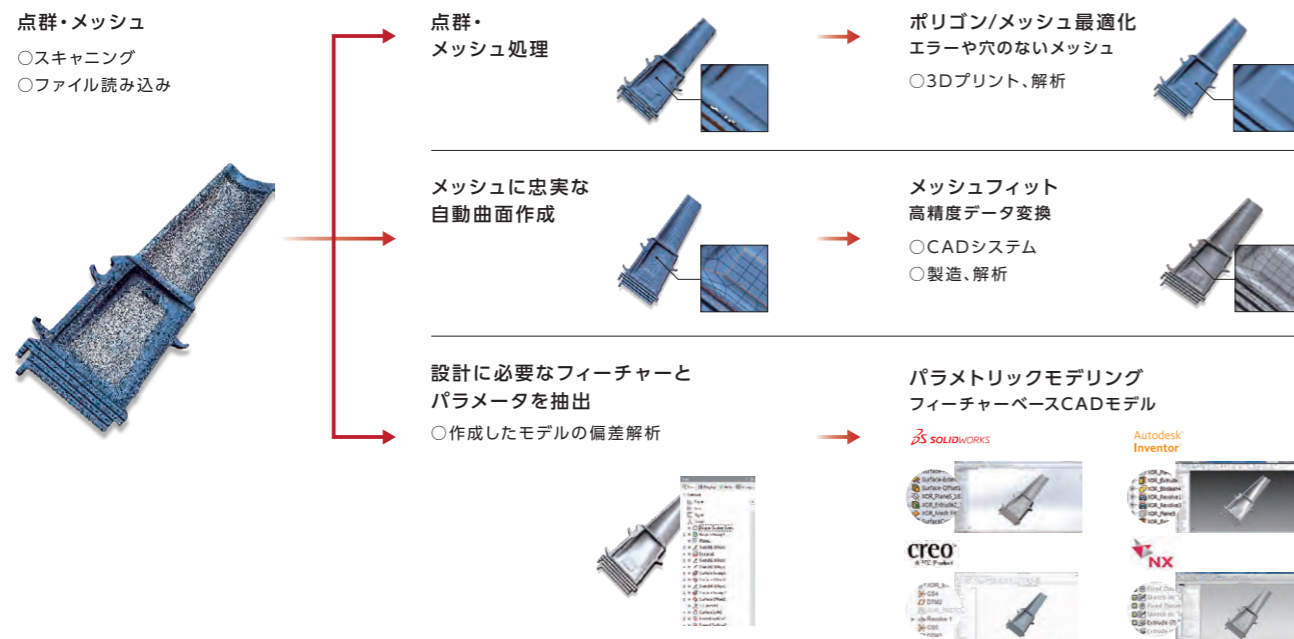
点群・メッシュ
○スキャニング
○ファイル読み込み

点群・
メッシュ処理

ポリゴン/メッシュ最適化
エラーや穴のないメッシュ
○3Dプリント、解析

メッシュに忠実な
自動曲面作成

メッシュフィット
高精度データ変換
○CADシステム
○製造、解析

設計に必要なフィーチャーと
パラメータを抽出
○作成したモデルの偏差解析

パラメトリックモデリング
フィーチャーベースCADモデル

SOLIDWORKS

Autodesk
Inventor

creo

NX